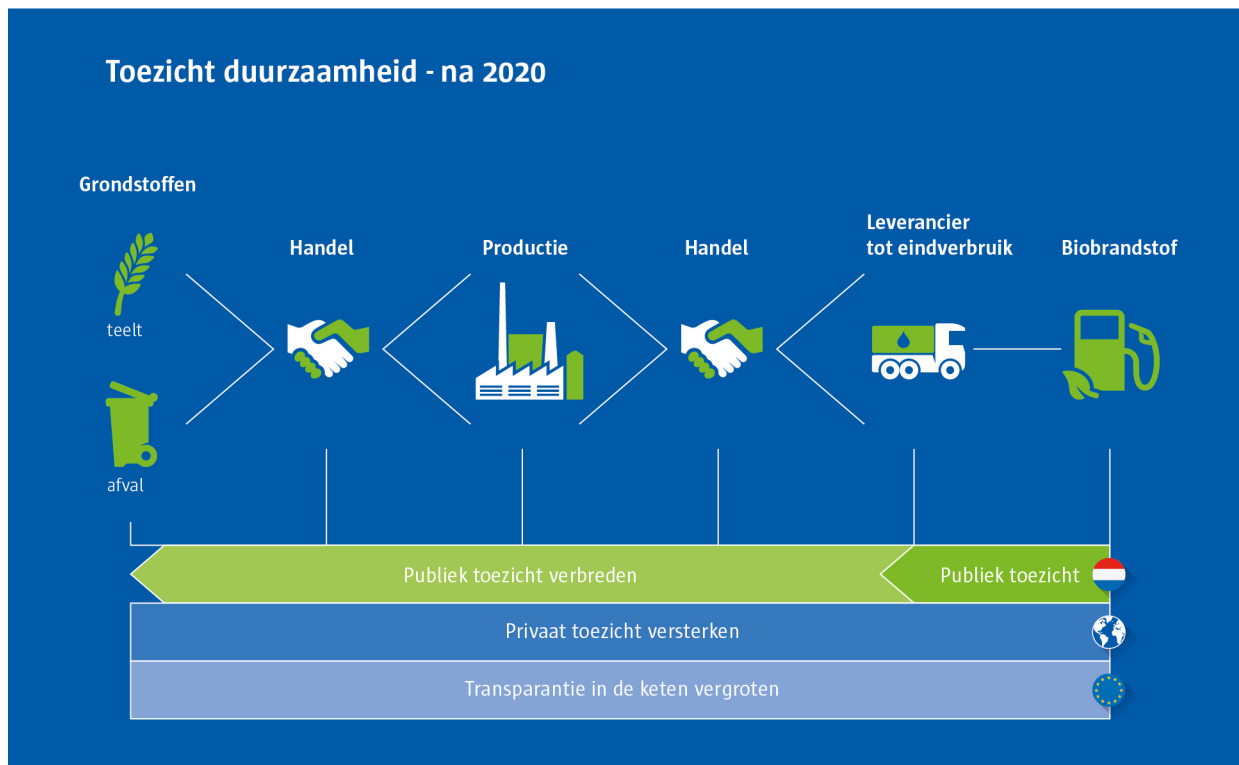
Toezicht duurzaamheid - na 2020

Grondstoffen

teelt

afval

Handel

Productie

Handel

Leverancier tot eindverbruik

Biobrandstof

Publiek toezicht verbreden

Publiek toezicht

Privaat toezicht versterken

Transparantie in de keten vergroten